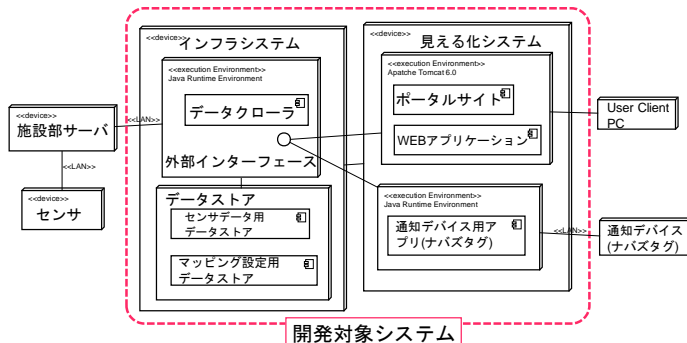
<<device>>
インフラシステム

<<execution Environment>>
Java Runtime Environment

データクローラ

外部インターフェース

データストア

センサデータ用データストア

マッピング設定用データストア

<<device>>
見える化システム

<<execution Environment>>
Apatche Tomcat 6.0

ポータルサイト

WEBアプリケーション

<<execution Environment>>
Java Runtime Environment

通知デバイス用アプリ(ナバズタグ)

<<device>>
施設部サーバ

<<LAN>>

<<LAN>>

<<device>>
センサ

User Client PC

<<LAN>>

通知デバイス(ナバズタグ)

開発対象システム